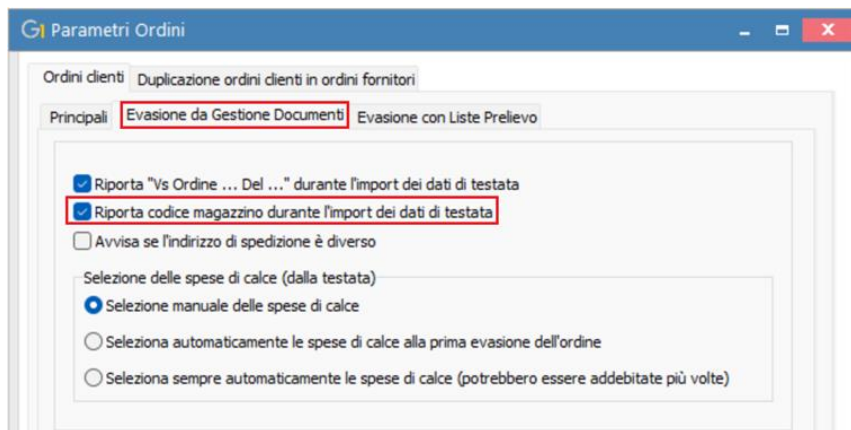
Gi Parametri Ordini

Ordini clienti | Duplicazione ordini clienti in ordini fornitori

Principali | Evasione da Gestione Documenti | Evasione con Liste Prelievo

Riporta "Vs Ordine ... Del ..." durante l'import dei dati di testata

Riporta codice magazzino durante l'import dei dati di testata

Avvisa se l'indirizzo di spedizione è diverso

Selezione delle spese di calce (dalla testata)

Selezione manuale delle spese di calce

Seleziona automaticamente le spese di calce alla prima evasione dell'ordine

Seleziona sempre automaticamente le spese di calce (potrebbero essere addebitate più volte)